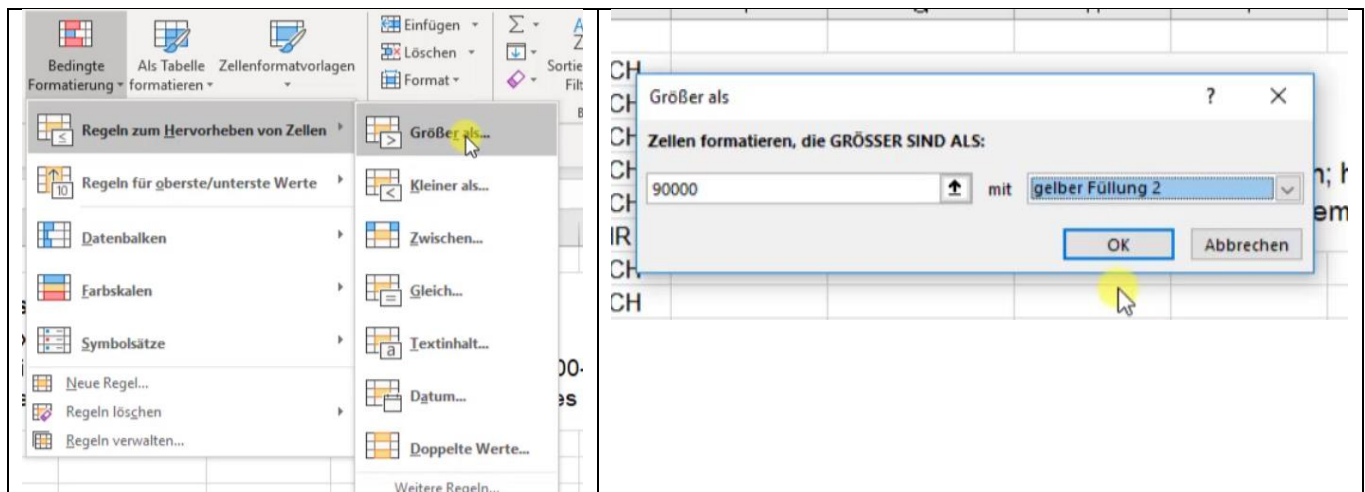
Bedingte Formatierung Als Tabelle formatieren Zellenformatvorlagen

Einfügen
Löschen
Format

Sortie
Filt

Regeln zum Hervorheben von Zellen
Regeln für oberste/unterste Werte
Datenbalken
Farbskalen
Symbolsätze
Neue Regel...
Regeln löschen
Regeln verwalten...

Größer als...
Kleiner als...
Zwischen...
Gleich...
Textinhalt...
Datum...
Doppelte Werte...
Weitere Regeln...

CH
CH
CH
CH
CH
IR
CH
CH

Größer als
?
Zellen formatieren, die GRÖSSER SIND ALS:
90000
mit
gelber Füllung 2
OK
Abbrechen